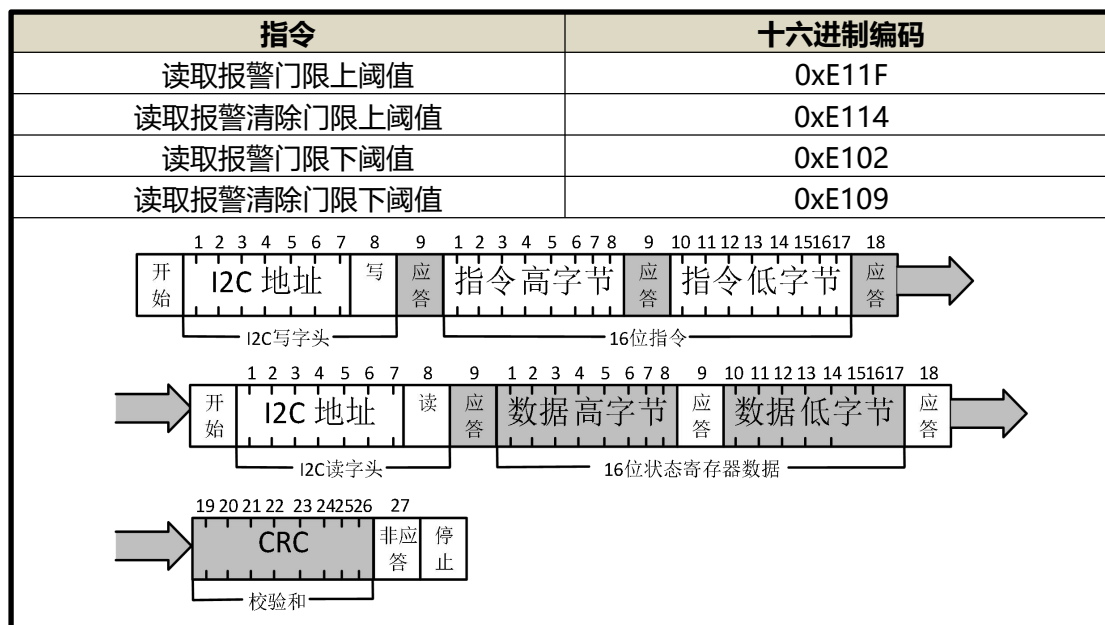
| 指令 | 十六进制编码 |
|---|---|
| 读取报警门限上阈值 | 0xE11F |
| 读取报警清除门限上阈值 | 0xE114 |
| 读取报警门限下阈值 | 0xE102 |
| 读取报警清除门限下阈值 | 0xE109 |

1 2 3 4 5 6 7 8 9 1 2 3 4 5 6 7 8 9 10 11 12 13 14 15 16 17 18
开始 I2C 地址 写 应答 指令高字节 应答 指令低字节 应答
I2C写字头 16位指令

1 2 3 4 5 6 7 8 9 1 2 3 4 5 6 7 8 9 10 11 12 13 14 15 16 17 18
开始 I2C 地址 读 应答 数据高字节 应答 数据低字节 应答
I2C读字头 16位状态寄存器数据

19 20 21 22 23 24 25 26 27
CRC 非应答 停止
校验和